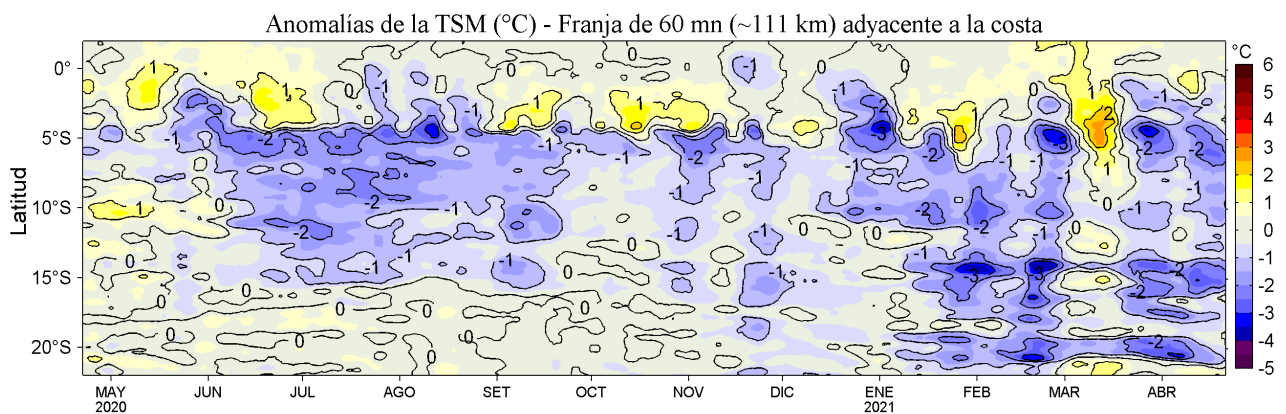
Anomalías de la TSM (°C) - Franja de 60 mn (~111 km) adyacente a la costa

Latitud

0°
5°S
10°S
15°S
20°S

MAY 2020
JUN
JUL
AGO
SET
OCT
NOV
DIC
ENE 2021
FEB
MAR
ABR

°C
6
5
4
3
2
1
0
-1
-2
-3
-4
-5

1 -1 0 -1 1 -1 0 -1 -1 -2 1 0 -1 1 -1 0 -1 -2 -1 -2 -2 -1 -1 -1 -2 -1 -2 -2 -3 -1 -2 -3 -1 1 2 -2 -2 -1 -1 -1 -1 -1 -1 1 0 -2 -2 -1 1 0 -1 -2 -1 -2 -1 -1 -1 -1 0 -1 -1 0 -1 -1 0 -2 -2 -1 0 0 -1 -1 0 -3 -3 -2 -2 0 0 -1 0 0 0 0 0 -2 0 0 -2